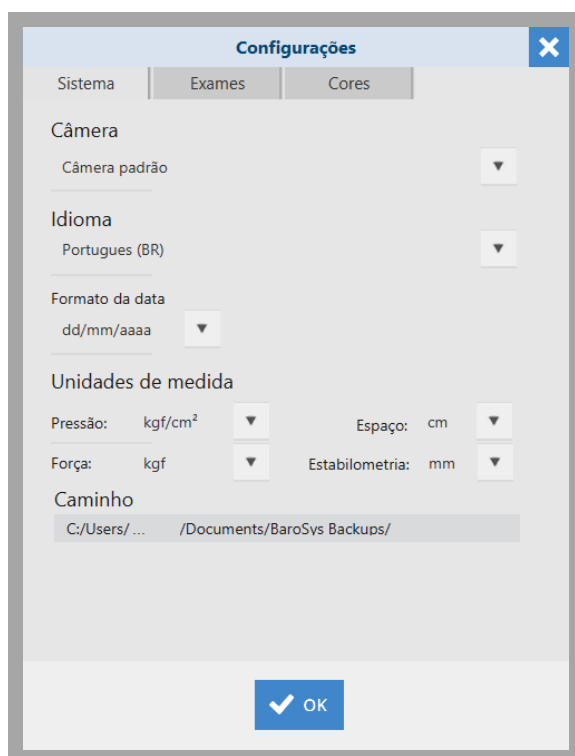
Configurações

Sistema | Exames | Cores

Câmera

Câmera padrão

Idioma

Portugues (BR)

Formato da data

dd/mm/aaaa

Unidades de medida

Pressão: kgf/cm²

Espaço: cm

Força: kgf

Estabilometria: mm

Caminho

C:/Users/ ... /Documents/BaroSys Backups/

OK